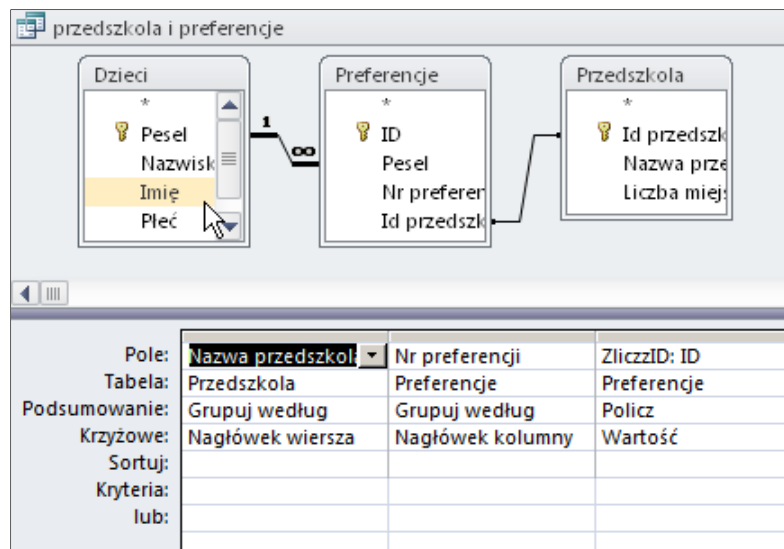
przedszkola i preferencje

Dzieci
*
Pesel
Nazwisk
Imię
Płeć

1
∞

Preferencje
*
ID
Pesel
Nr preferen
Id przedszk

Przedszkola
*
Id przedszk
Nazwa prze
Liczba miej

| | | | |
|---|---|---|---|
| Pole: | Nazwa przedszkol | Nr preferencji | ZliczzID: ID |
| Tabela: | Przedszkola | Preferencje | Preferencje |
| Podsumowanie: | Grupuj według | Grupuj według | Policz |
| Krzyżowe: | Nagłówek wiersza | Nagłówek kolumny | Wartość |
| Sortuj: | | | |
| Kryteria: | | | |
| lub: | | | |